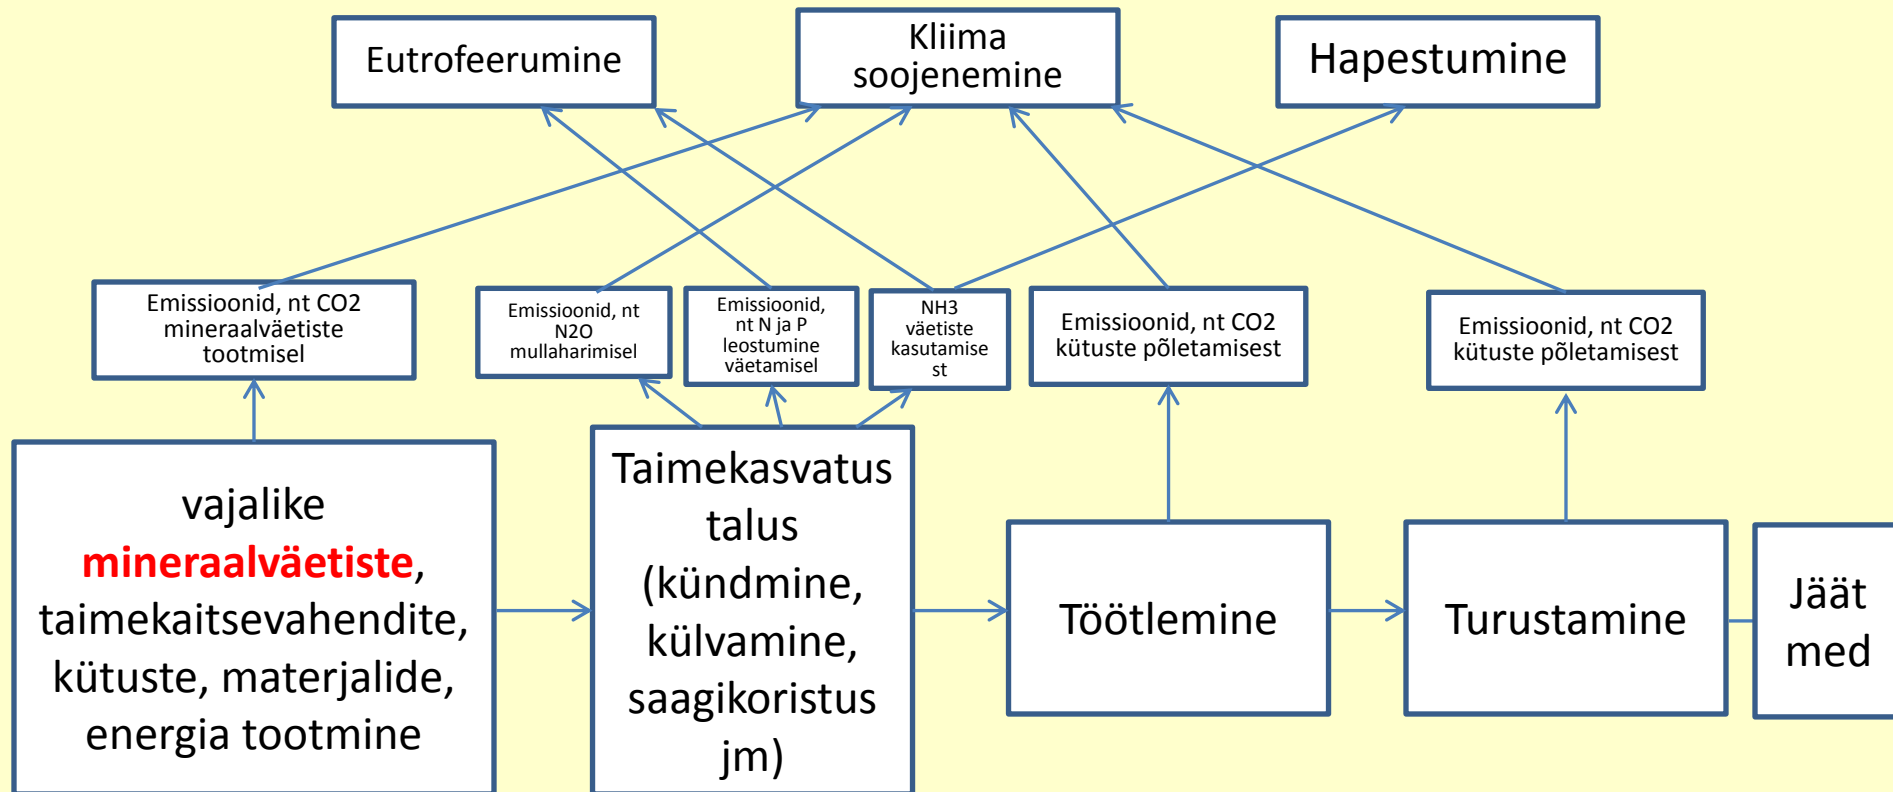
Eutrofeerumine

Kliima soojenemine

Hapestumine

Emissioonid, nt CO2 mineraalväetiste tootmisel

Emissioonid, nt N2O mullaharimisel

Emissioonid, nt N ja P leostumine väetamisel

NH3 väetiste kasutamisest

Emissioonid, nt CO2 kütuste põletamisest

Emissioonid, nt CO2 kütuste põletamisest

vajalike mineraalväetiste, taimekaitsevahendite, kütuste, materjalide, energia tootmine

Taimekasvatus talus (kündmine, külvamine, saagikoristus jm)

Töötlemine

Turustamine

Jäätmed